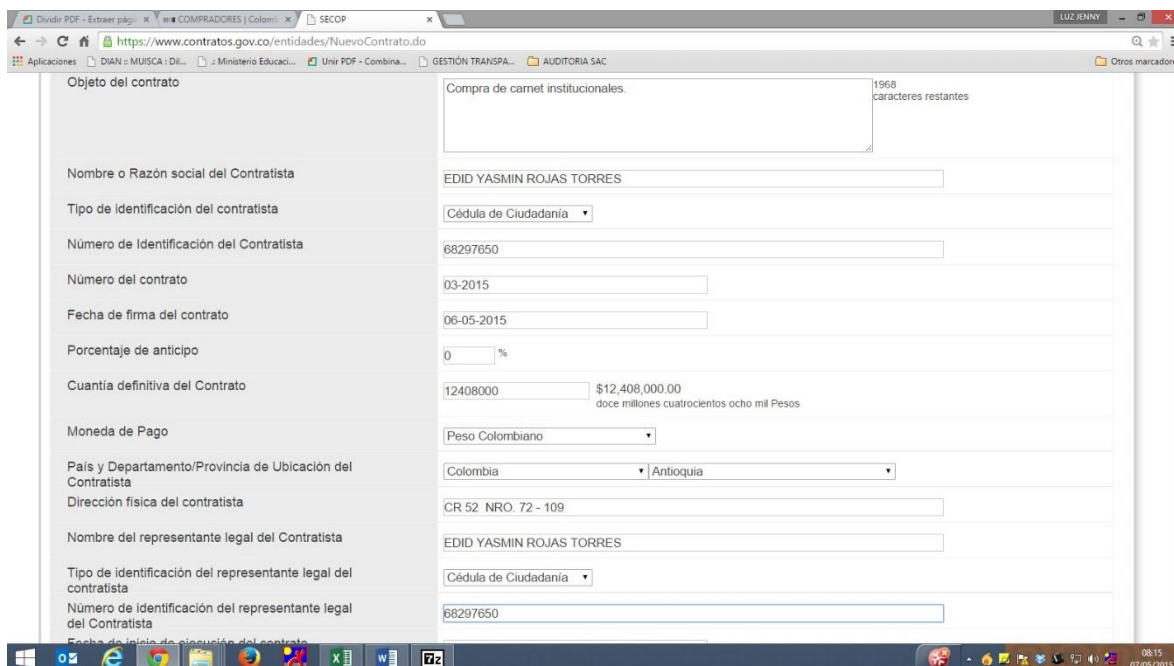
Dividir PDF - Extraer pági × COMPRADORES | Colomb × SECOP ×

LUZ JENNY

https://www.contratos.gov.co/entidades/NuevoContrato.do

Aplicaciones DIAN :: MUISCA : Dil... :: Ministerio Educaci... Unir PDF - Combina... GESTIÓN TRANSPA... AUDITORIA SAC Otros marcadores

Objeto del contrato | Compra de carnet institucionales. | 1968 caracteres restantes

Nombre o Razón social del Contratista | EDID YASMIN ROJAS TORRES

Tipo de identificación del contratista | Cédula de Ciudadanía

Número de Identificación del Contratista | 68297650

Número del contrato | 03-2015

Fecha de firma del contrato | 06-05-2015

Porcentaje de anticipo | 0 %

Cuantía definitiva del Contrato | 12408000 | $12,408,000.00 doce millones cuatrocientos ocho mil Pesos

Moneda de Pago | Peso Colombiano

País y Departamento/Provincia de Ubicación del Contratista | Colombia | Antioquia

Dirección física del contratista | CR 52 NRO. 72 - 109

Nombre del representante legal del Contratista | EDID YASMIN ROJAS TORRES

Tipo de identificación del representante legal del contratista | Cédula de Ciudadanía

Número de identificación del representante legal del Contratista | 68297650

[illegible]

08:15
07/05/2015